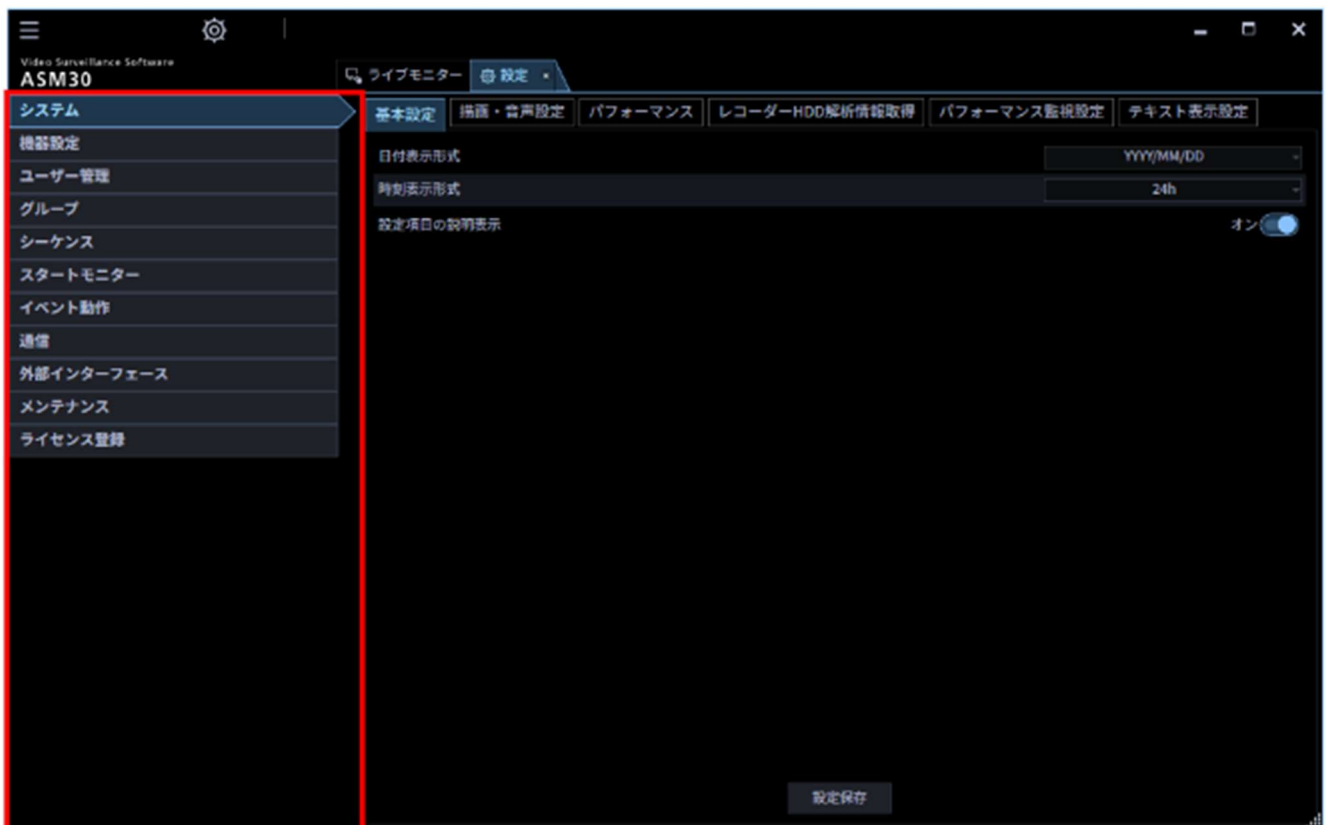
Video Surveillance Software
ASM30

ライブモニター
設定 ×

システム
機器設定
ユーザー管理
グループ
シーケンス
スタートモニター
イベント動作
通信
外部インターフェース
メンテナンス
ライセンス登録

基本設定
描画・音声設定
パフォーマンス
レコーダーHDD解析情報取得
パフォーマンス監視設定
テキスト表示設定

日付表示形式 YYYY/MM/DD
時刻表示形式 24h
設定項目の説明表示 オン

設定保存